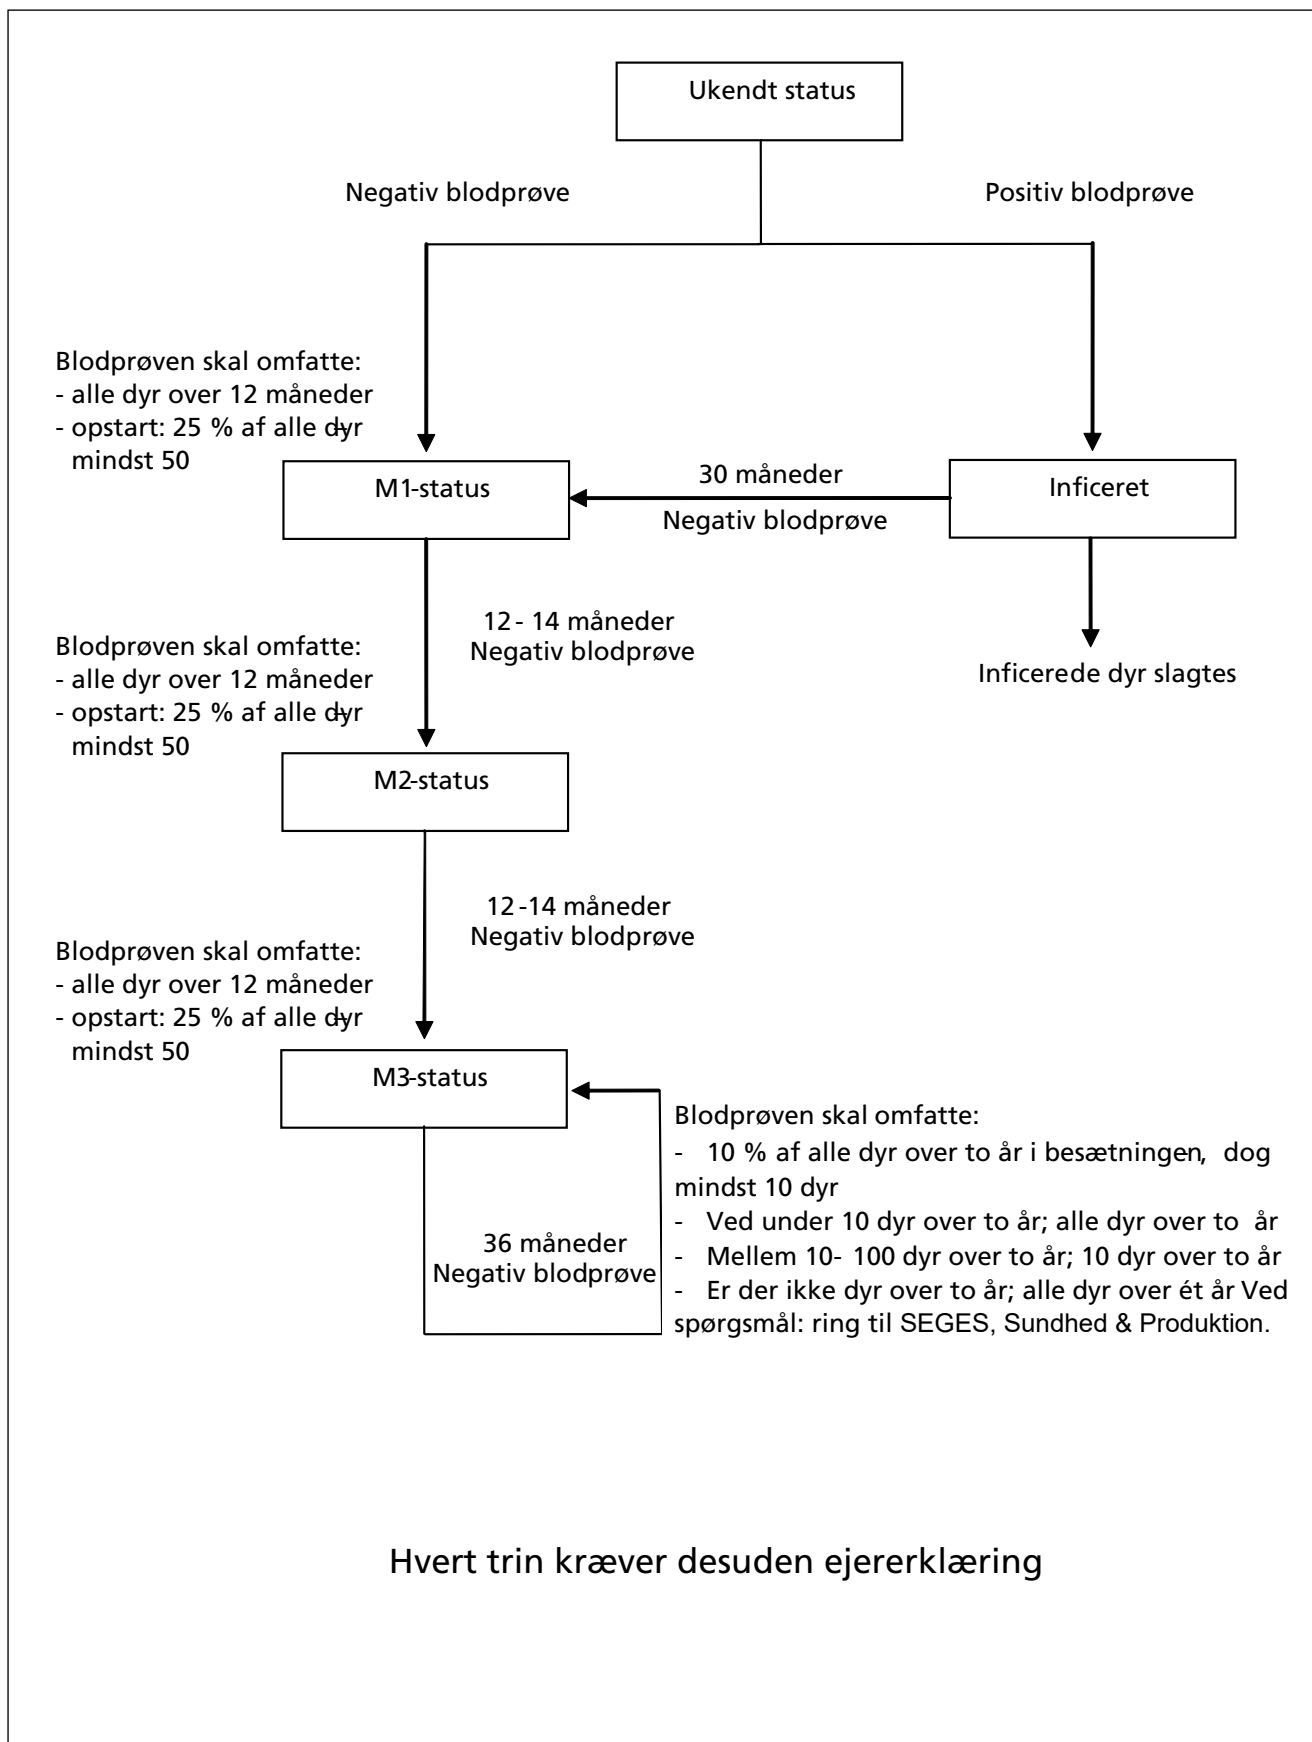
Ukendt status

Negativ blodprøve

Positiv blodprøve

Blodprøven skal omfatte:
- alle dyr over 12 måneder
- opstart: 25 % af alle dyr mindst 50

M1-status

30 måneder
Negativ blodprøve

Inficeret

12 - 14 måneder
Negativ blodprøve

Inficerede dyr slagtes

Blodprøven skal omfatte:
- alle dyr over 12 måneder
- opstart: 25 % af alle dyr mindst 50

M2-status

12 -14 måneder
Negativ blodprøve

Blodprøven skal omfatte:
- alle dyr over 12 måneder
- opstart: 25 % af alle dyr mindst 50

M3-status

Blodprøven skal omfatte:
- 10 % af alle dyr over to år i besætningen, dog mindst 10 dyr
- Ved under 10 dyr over to år; alle dyr over to år
- Mellem 10- 100 dyr over to år; 10 dyr over to år
- Er der ikke dyr over to år; alle dyr over ét år Ved spørgsmål: ring til SEGES, Sundhed & Produktion.

36 måneder
Negativ blodprøve

Hvert trin kræver desuden ejererklæring